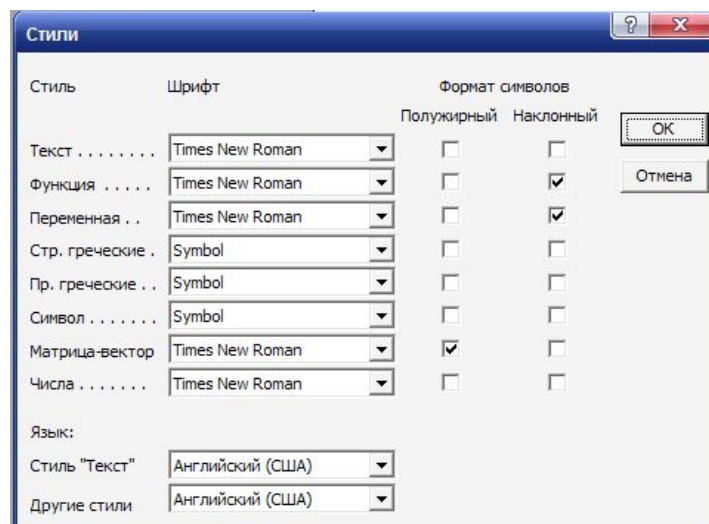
Стили

?

x

| Стиль | Шрифт | Полужирный | Наклонный |
|---|---|---|---|
| Текст . . . . . . . . | Times New Roman | ☐ | ☐ |
| Функция . . . . . | Times New Roman | ☐ | ☑ |
| Переменная . . | Times New Roman | ☐ | ☑ |
| Стр. греческие . | Symbol | ☐ | ☐ |
| Пр. греческие . . | Symbol | ☐ | ☐ |
| Символ . . . . . . . | Symbol | ☐ | ☐ |
| Матрица-вектор | Times New Roman | ☑ | ☐ |
| Числа . . . . . . . | Times New Roman | ☐ | ☐ |

Формат символов

OK

Отмена

Язык:

Стиль "Текст" Английский (США)

Другие стили Английский (США)